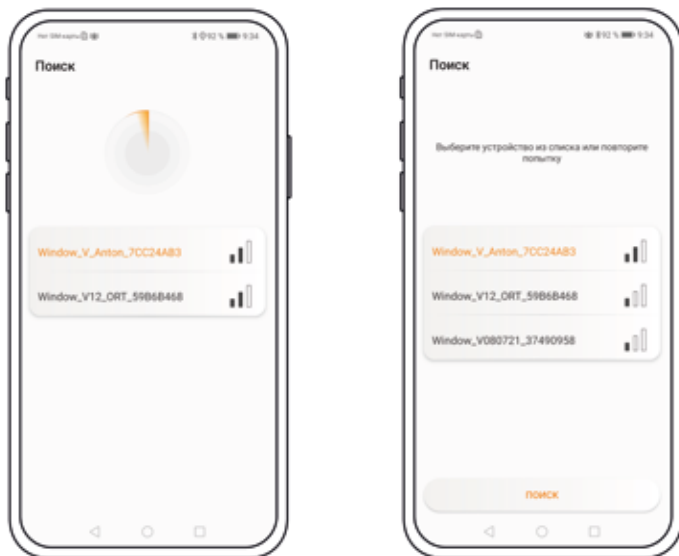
Нет SIM-карты

92 % 9:34

Поиск

Window_V_Anton_7CC24AB3

Window_V12_ORT_59B6B468

Нет SIM-карты

92 % 9:34

Поиск

Выберите устройство из списка или повторите попытку

Window_V_Anton_7CC24AB3

Window_V12_ORT_59B6B468

Window_V080721_37490958

ПОИСК